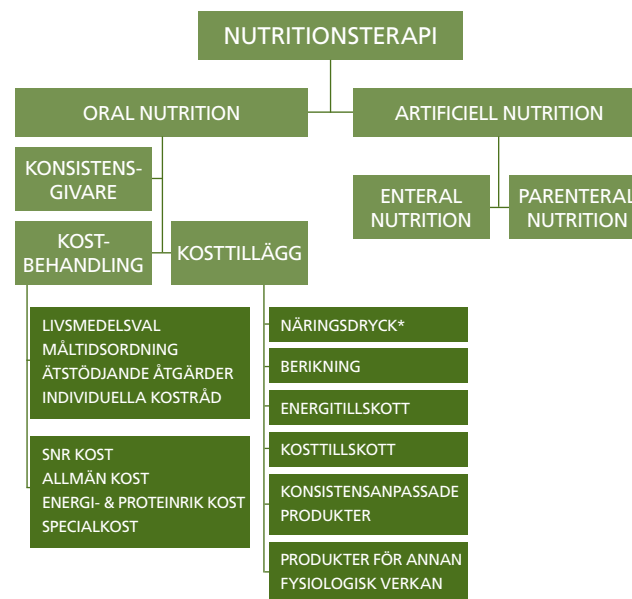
NUTRITIONSTERAPI

ORAL NUTRITION

ARTIFICIELL NUTRITION

KONSISTENSGIVARE

ENTERAL NUTRITION

PARENTERAL NUTRITION

KOSTBEHANDLING

KOSTTILLÄGG

LIVSMEDELSVAL
MÅLTIDSORDNING
ÄTSTÖDJANDE ÅTGÄRDER
INDIVIDUELLA KOSTRÅD

SNR KOST
ALLMÄN KOST
ENERGI- & PROTEINRIK KOST
SPECIALKOST

NÄRINGSDRYCK*

BERIKNING

ENERGITILLSKOTT

KOSTTILLSKOTT

KONSISTENSANPASSADE PRODUKTER

PRODUKTER FÖR ANNAN FYSIOLOGISK VERKAN